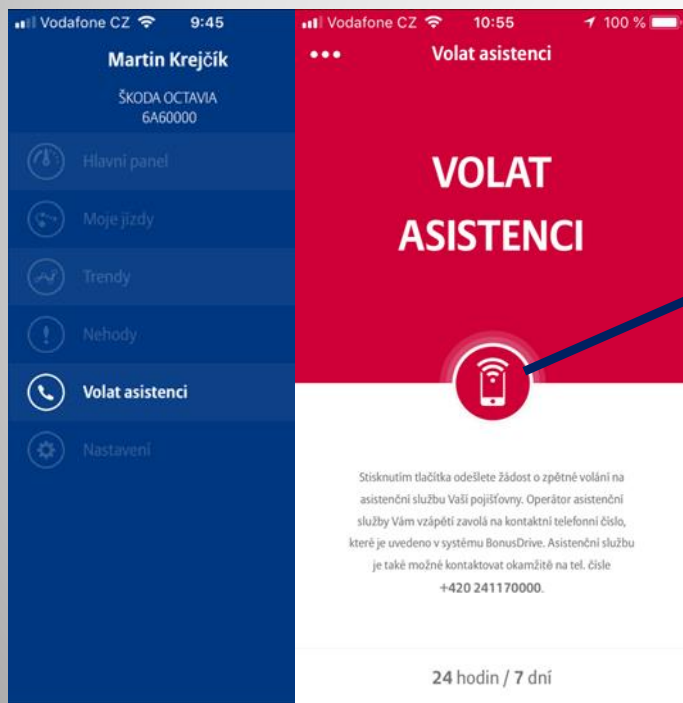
Vodafone CZ 9:45

Martin Krejčík

ŠKODA OCTAVIA
6A60000

Hlavní panel

Moje jízdy

Trendy

Nehody

Volat asistenci

Nastavení

Vodafone CZ 10:55 100 %

•••

Volat asistenci

VOLAT ASISTENCI

Stisknutím tlačítka odešlete žádost o zpětné volání na asistenční službu Vaší pojišťovny. Operátor asistenční služby Vám vzápětí zavolá na kontaktní telefonní číslo, které je uvedeno v systému BonusDrive. Asistenční službu je také možné kontaktovat okamžitě na tel. čísle +420 241170000.

24 hodin / 7 dní